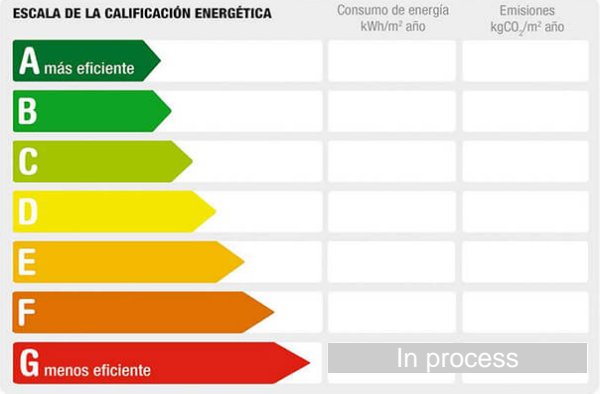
| ESCALA DE LA CALIFICACIÓN ENERGÉTICA | Consumo de energía kWh/m² año | Emisiones kgCO$_2$/m² año |
|---|---|---|
| A más eficiente | | |
| B | | |
| C | | |
| D | | |
| E | | |
| F | | |
| G menos eficiente | In process | |